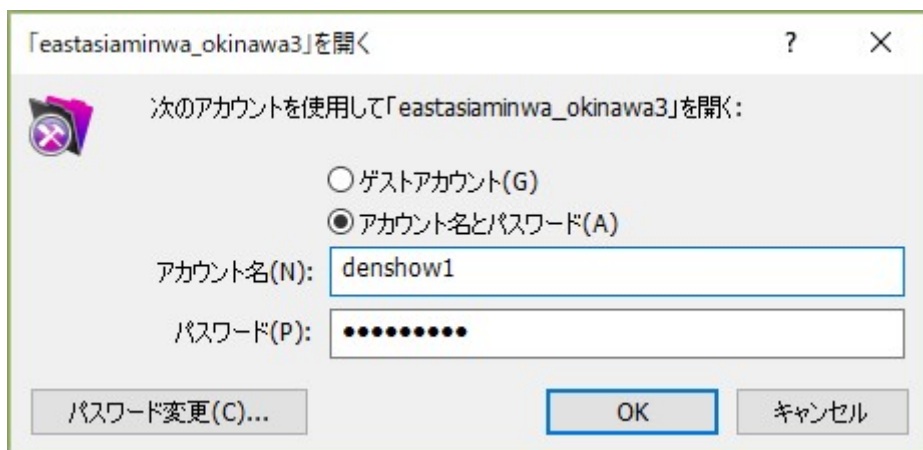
「eastasiaminwa_okinawa3」を開く

?

×

次のアカウントを使用して「eastasiaminwa_okinawa3」を開く:

ゲストアカウント(G)

アカウント名とパスワード(A)

アカウント名(N): denshow1

パスワード(P): ●●●●●●●●●

パスワード変更(C)...

OK

キャンセル